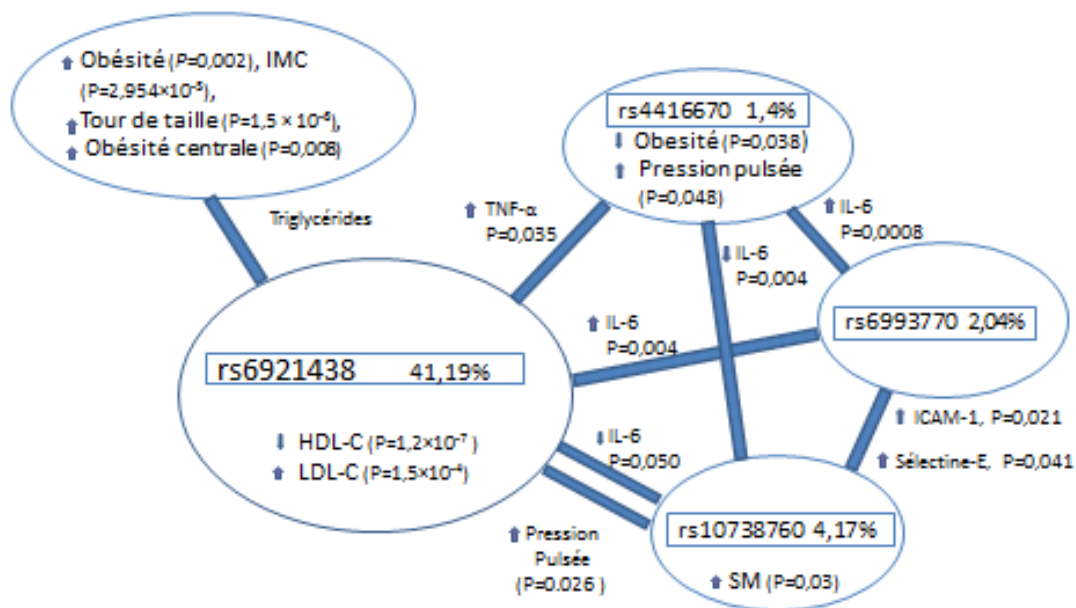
⬆ Obésité (P=0,002), IMC (P=2,954×10$^{-5}$),
⬆ Tour de taille (P=1,5 × 10$^{-6}$),
⬆ Obésité centrale (P=0,008)

Triglycérides

rs4416670 1,4%
⬇ Obésité (P=0,038)
⬆ Pression pulsée (P=0,048)

⬆ TNF-α P=0,035

⬇ IL-6 P=0,004

⬆ IL-6 P=0,0008

⬆ IL-6 P=0,004

rs6993770 2,04%

rs6921438 41,19%

⬇ HDL-C (P=1,2×10$^{-7}$)
⬆ LDL-C (P=1,5×10$^{-4}$)

⬇ IL-6 P=0,050

⬆ ICAM-1, P=0,021

⬆ Sélectine-E, P=0,041

⬆ Pression Pulsée (P=0.026)

rs10738760 4,17%
⬆ SM (P=0,03)